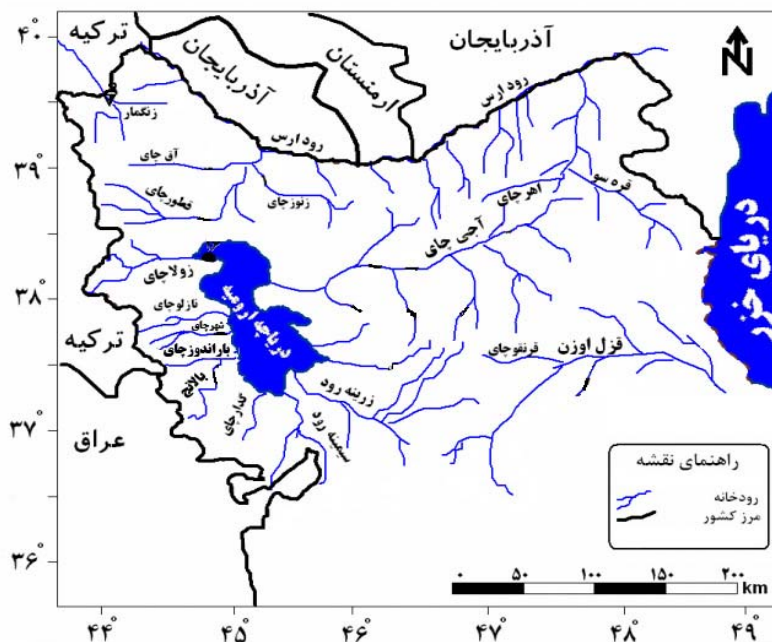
ترکیه
آذربایجان
ارمنستان
آذربایجان
N
رود ارس
زنگمار
رود ارس
آق چای
قره سو
اهرچای
شهرچای
زنوزچای
آجی چای
دریای خزر
زولاچای
نازلوچای
دریاچه ارومیه
شهرچای
باراندوزچای
ترکیه
قرنقوچای
قزل اوزن
زرینه رود
گداراچای
سیمینه رود
عراق
راهنمای نقشه
رودخانه
مرز کشور
۰ ۵۰ ۱۰۰ ۱۵۰ ۲۰۰ km
۴۰°
۳۹°
۳۸°
۳۷°
۳۶°
۴۴°
۴۵°
۴۶°
۴۷°
۴۸°
۴۹°